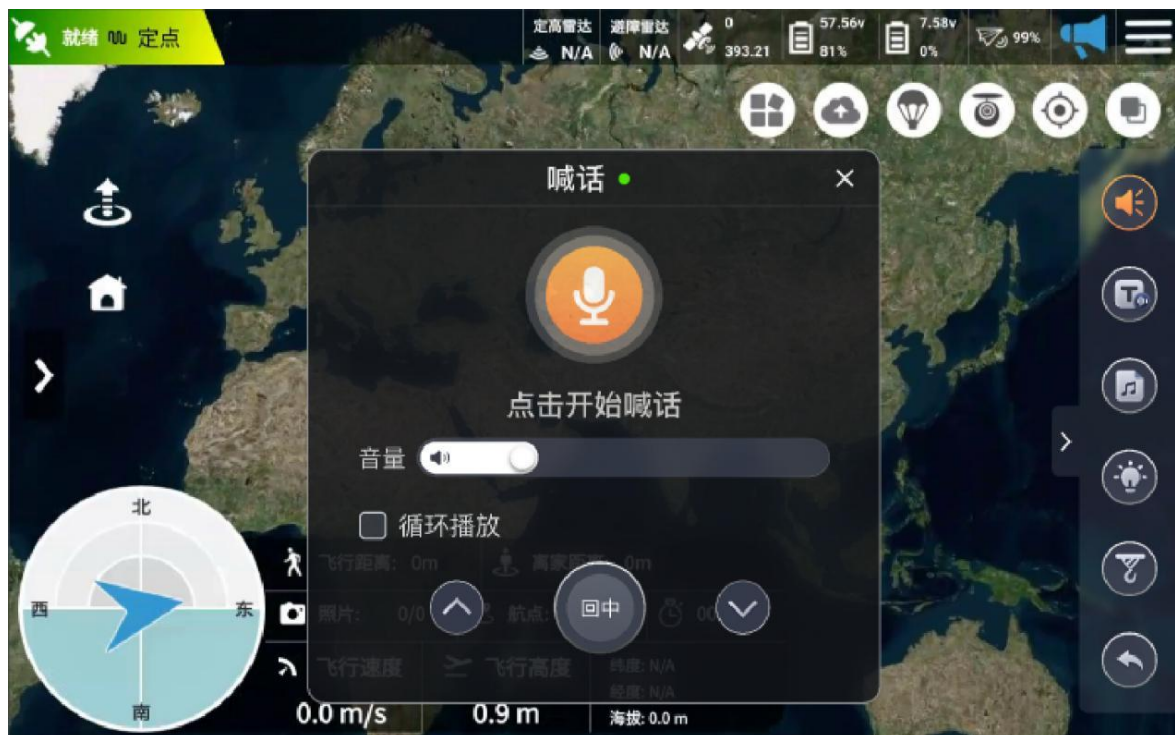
就绪 定点

定高雷达 N/A
避障雷达 N/A
0
393.21
57.56v 81%
7.58v 0%
99%

喊话

点击开始喊话

音量

循环播放

飞行距离: 0m
离家距离: 0m
照片: 0/0
航点
00

回中

飞行速度
飞行高度
纬度: N/A
经度: N/A

北
西
东
南

0.0 m/s
0.9 m
海拔: 0.0 m